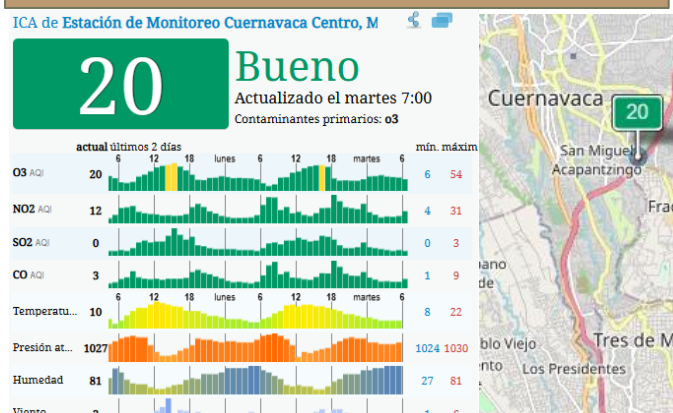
ICA de Estación de Monitoreo Cuernavaca Centro, M

20

Bueno

Actualizado el martes 7:00

Contaminantes primarios: o3

| | actual | últimos 2 días | mín. | máxim |
|---|---|---|---|---|
| | | 6 12 18 lunes 6 12 18 martes 6 | | |
| O3 AQI | 20 | | 6 | 54 |
| NO2 AQI | 12 | | 4 | 31 |
| SO2 AQI | 0 | | 0 | 3 |
| CO AQI | 3 | | 1 | 9 |
| | | 6 12 18 lunes 6 12 18 martes 6 | | |
| Temperatu... | 10 | | 8 | 22 |
| Presión at... | 1027 | | 1024 | 1030 |
| Humedad | 81 | | 27 | 81 |
| Viento | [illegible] | | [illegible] | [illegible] |

Cuernavaca

20

San Miguel Acapantzingo

Frac

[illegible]ano

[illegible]ión

blo Viejo

Los Presidentes

Tres de M